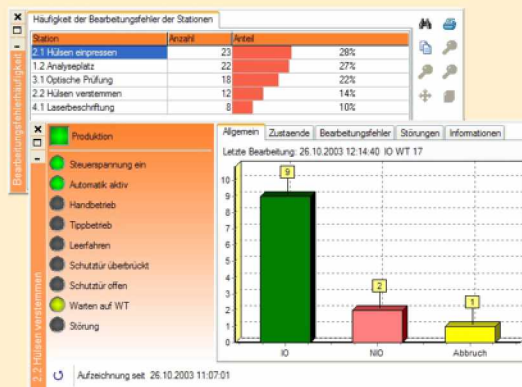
Bearbeitungsfehlerhäufigkeit

Häufigkeit der Bearbeitungsfehler der Stationen

| Station | Anzahl | Anteil |
|---|---|---|
| 2.1 Hülsen einpressen | 23 | 28% |
| 1.2 Analyseplatz | 22 | 27% |
| 3.1 Optische Prüfung | 18 | 22% |
| 2.2 Hülsen verstemmen | 12 | 14% |
| 4.1 Laserbeschriftung | 8 | 10% |

2.2 Hülsen verstemmen

Produktion

Steuerspannung ein

Automatik aktiv

Handbetrieb

Tippbetrieb

Leerfahren

Schutztür überbrückt

Schutztür offen

Warten auf WT

Störung

Allgemein | Zustaende | Bearbeitungsfehler | Störungen | Informationen

Letzte Bearbeitung: 26.10.2003 12:14:40 IO WT 17

10
9
8
7
6
5
4
3
2
1
0

9

2

1

IO

NIO

Abbruch

Aufzeichnung seit 26.10.2003 11:07:01